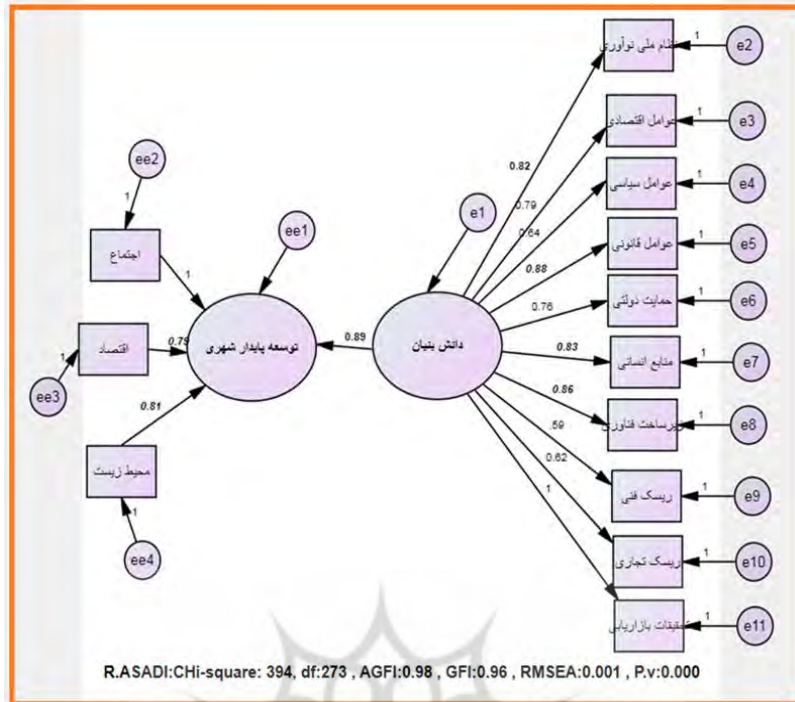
ee2

1

اجتماع

1

ee1

اقتصاد

1

ee3

0.79

توسعه پایدار شهری

0.81

محیط زیست

1

ee4

0.89

e1

دانش بنیان

0.82

0.79

0.84

0.88

0.76

0.83

0.86

59

0.62

1

نظام ملی نوآوری

1

e2

عوامل اقتصادی

1

e3

عوامل سیاسی

1

e4

عوامل قانونی

1

e5

حمایت دولتی

1

e6

منابع انسانی

1

e7

زیرساخت فناوری

1

e8

ریسک فنی

1

e9

ریسک تجاری

1

e10

تحقیقات بازاریابی

1

e11

R.ASADI:CHi-square: 394, df:273 , AGFI:0.98 , GFI:0.96 , RMSEA:0.001 , P.v:0.000